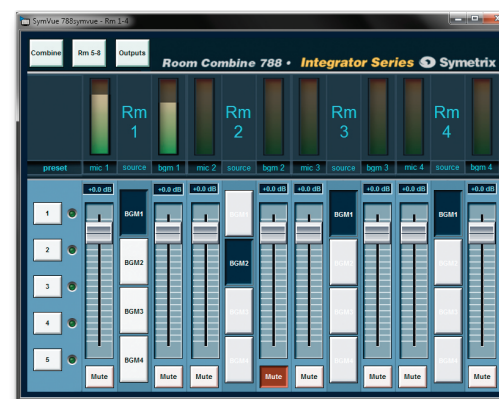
SymVue 788symvue - Rm 1-4

Combine
Rm 5-8
Outputs

Room Combine 788 • Integrator Series Symetrix

Rm 1
Rm 2
Rm 3
Rm 4

preset
mic 1
source
bgm 1
mic 2
source
bgm 2
mic 3
source
bgm 3
mic 4
source
bgm 4

1
2
3
4
5

+0.0 dB
+0.0 dB
+0.0 dB
+0.0 dB
+0.0 dB
+0.0 dB
+0.0 dB
+0.0 dB

BGM1
BGM2
BGM3
BGM4

BGM1
BGM2
BGM3
BGM4

BGM1
BGM2
BGM3
BGM4

BGM1
BGM2
BGM3
BGM4

Mute
Mute
Mute
Mute
Mute
Mute
Mute
Mute
Mute
Mute